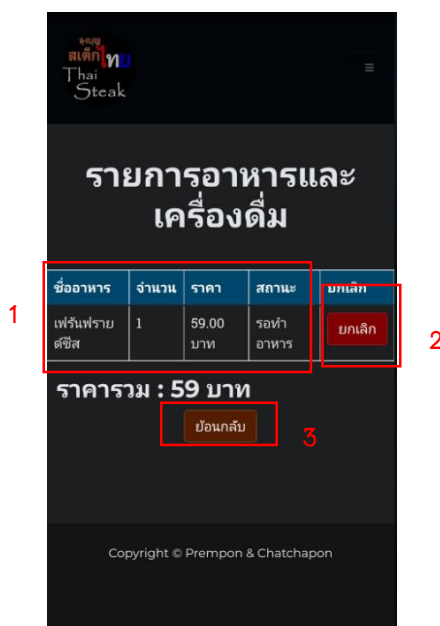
เมนู สเต็กไทย Thai Steak

≡

รายการอาหารและเครื่องดื่ม

| ชื่ออาหาร | จำนวน | ราคา | สถานะ | ยกเลิก |
|---|---|---|---|---|
| เฟรันฟรายด์ชีส | 1 | 59.00 บาท | รอทำอาหาร | ยกเลิก |

1

2

ราคารวม : 59 บาท

ย้อนกลับ

3

Copyright © Prempon & Chatchapon